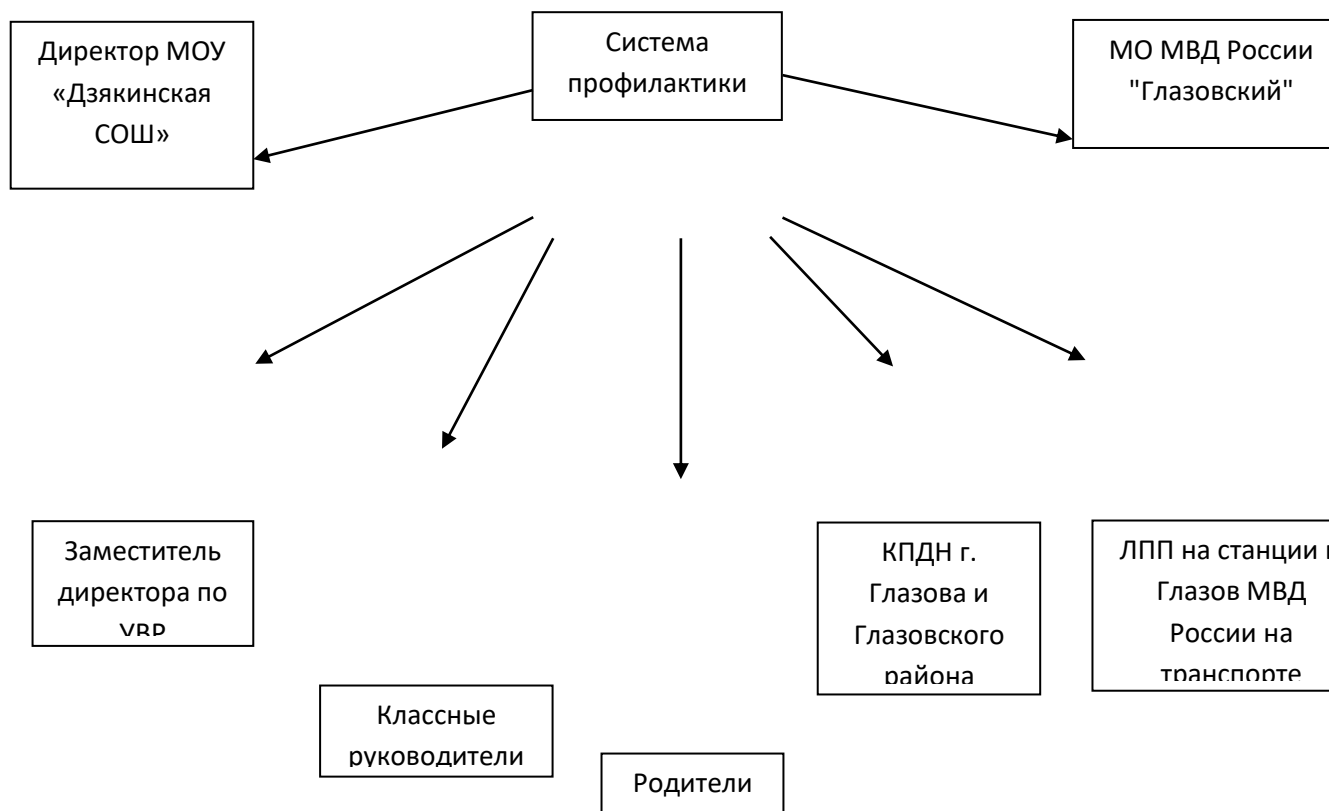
Система профилактики

Директор МОУ «Дзякинская СОШ»

МО МВД России "Глазовский"

Заместитель директора по УВР

Классные руководители

Родители

КПДН г. Глазова и Глазовского района

ЛПП на станции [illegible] Глазов МВД России на транспорте